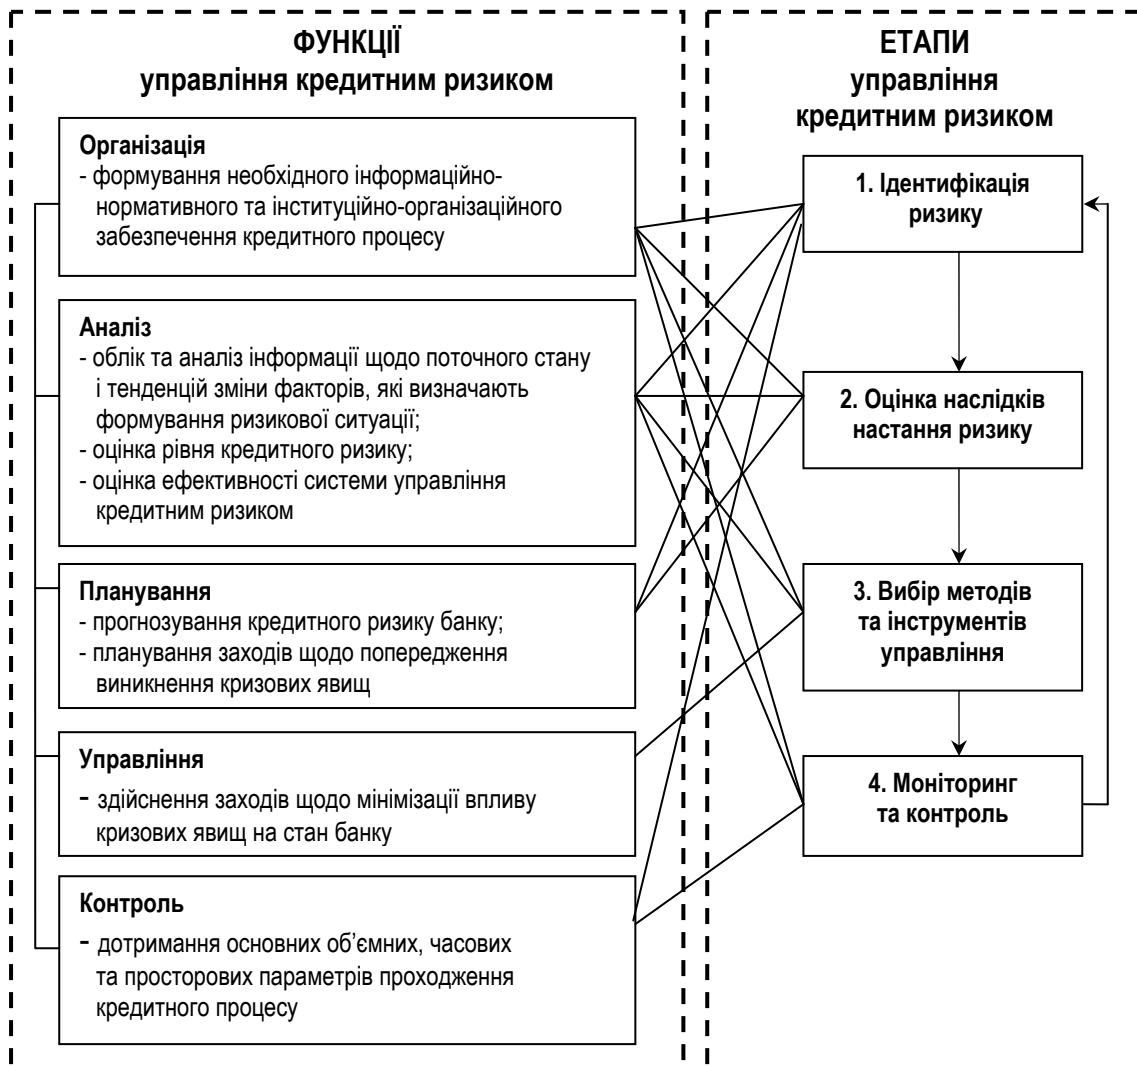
ФУНКЦІЇ
управління кредитним ризиком

Організація
- формування необхідного інформаційно-нормативного та інституційно-організаційного забезпечення кредитного процесу

Аналіз
- облік та аналіз інформації щодо поточного стану і тенденцій зміни факторів, які визначають формування ризикової ситуації;
- оцінка рівня кредитного ризику;
- оцінка ефективності системи управління кредитним ризиком

Планування
- прогнозування кредитного ризику банку;
- планування заходів щодо попередження виникнення кризових явищ

Управління
- здійснення заходів щодо мінімізації впливу кризових явищ на стан банку

Контроль
- дотримання основних об'ємних, часових та просторових параметрів проходження кредитного процесу

ЕТАПИ
управління кредитним ризиком

1. Ідентифікація ризику

2. Оцінка наслідків настання ризику

3. Вибір методів та інструментів управління

4. Моніторинг та контроль